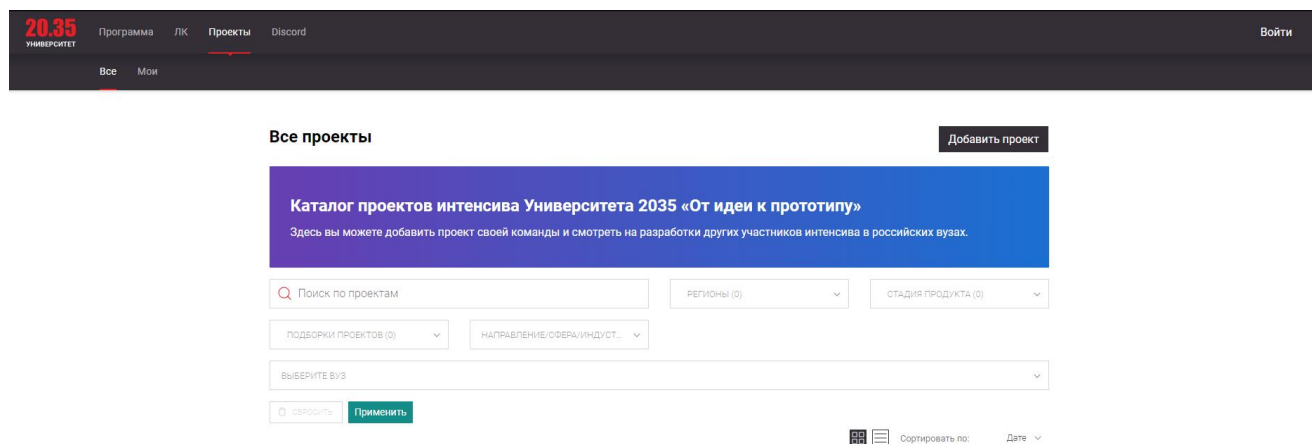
20.35
УНИВЕРСИТЕТ

Программа ЛК Проекты Discord

Войти

Все Мои

Все проекты

Добавить проект

Каталог проектов интенсива Университета 2035 «От идеи к прототипу»

Здесь вы можете добавить проект своей команды и смотреть на разработки других участников интенсива в российских вузах.

Поиск по проектам

РЕГИОНЫ (0)

СТАДИЯ ПРОДУКТА (0)

ПОДБОРКИ ПРОЕКТОВ (0)

НАПРАВЛЕНИЕ/СФЕРА/ИНДУСТ...

ВЫБЕРИТЕ ВУЗ

СБРОСИТЬ

Применить

Сортировать по: Дате